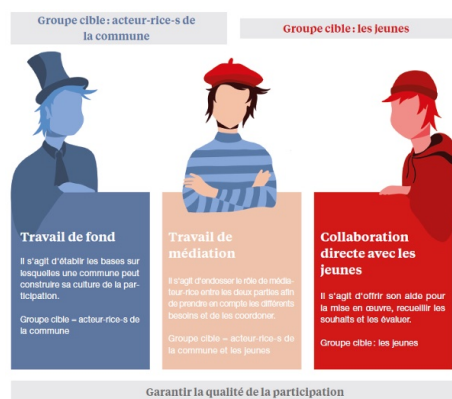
Groupe cible : acteur-rice-s de la commune

Groupe cible : les jeunes

Travail de fond

Il s'agit d'établir les bases sur lesquelles une commune peut construire sa culture de la participation.

Groupe cible = acteur-rice-s de la commune

Travail de médiation

Il s'agit d'endosser le rôle de médiateur-rice entre les deux parties afin de prendre en compte les différents besoins et de les coordoner.

Groupe cible = acteur-rice-s de la commune et les jeunes

Collaboration directe avec les jeunes

Il s'agit d'offrir son aide pour la mise en œuvre, recueillir les souhaits et les évaluer.

Groupe cible : les jeunes

Garantir la qualité de la participation